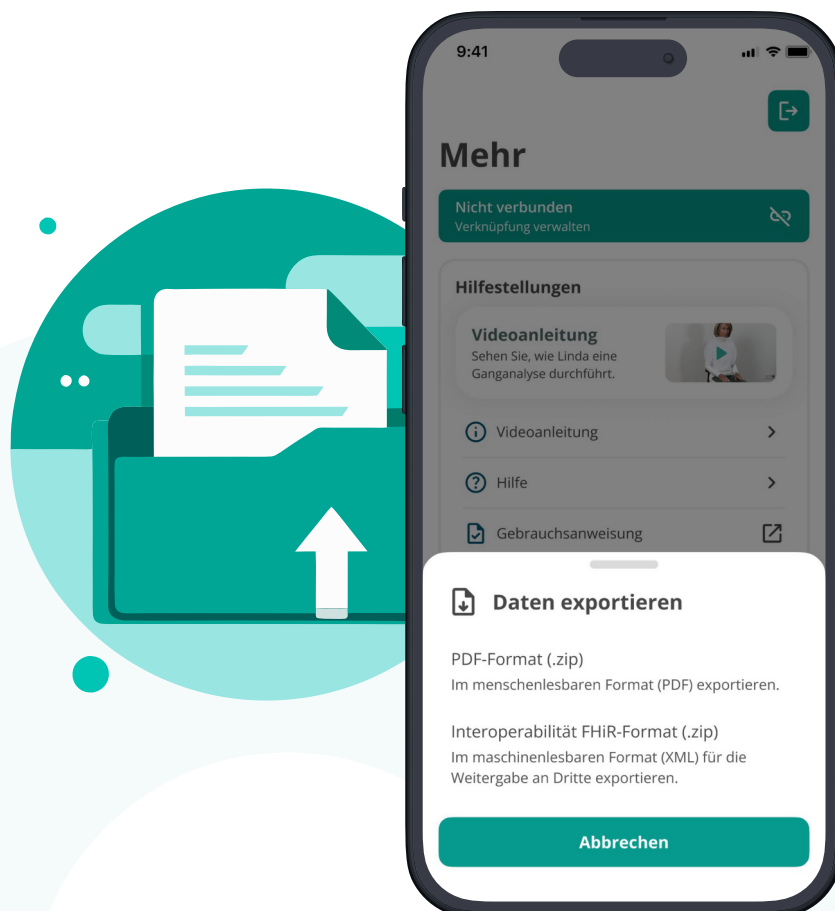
9:41

Mehr

Nicht verbunden
Verknüpfung verwalten

Hilfestellungen

Videoanleitung
Sehen Sie, wie Linda eine Ganganalyse durchführt.

Videoanleitung

Hilfe

Gebrauchsanweisung

Daten exportieren

PDF-Format (.zip)
Im menschenlesbaren Format (PDF) exportieren.

Interoperabilität FHiR-Format (.zip)
Im maschinenlesbaren Format (XML) für die Weitergabe an Dritte exportieren.

Abbrechen